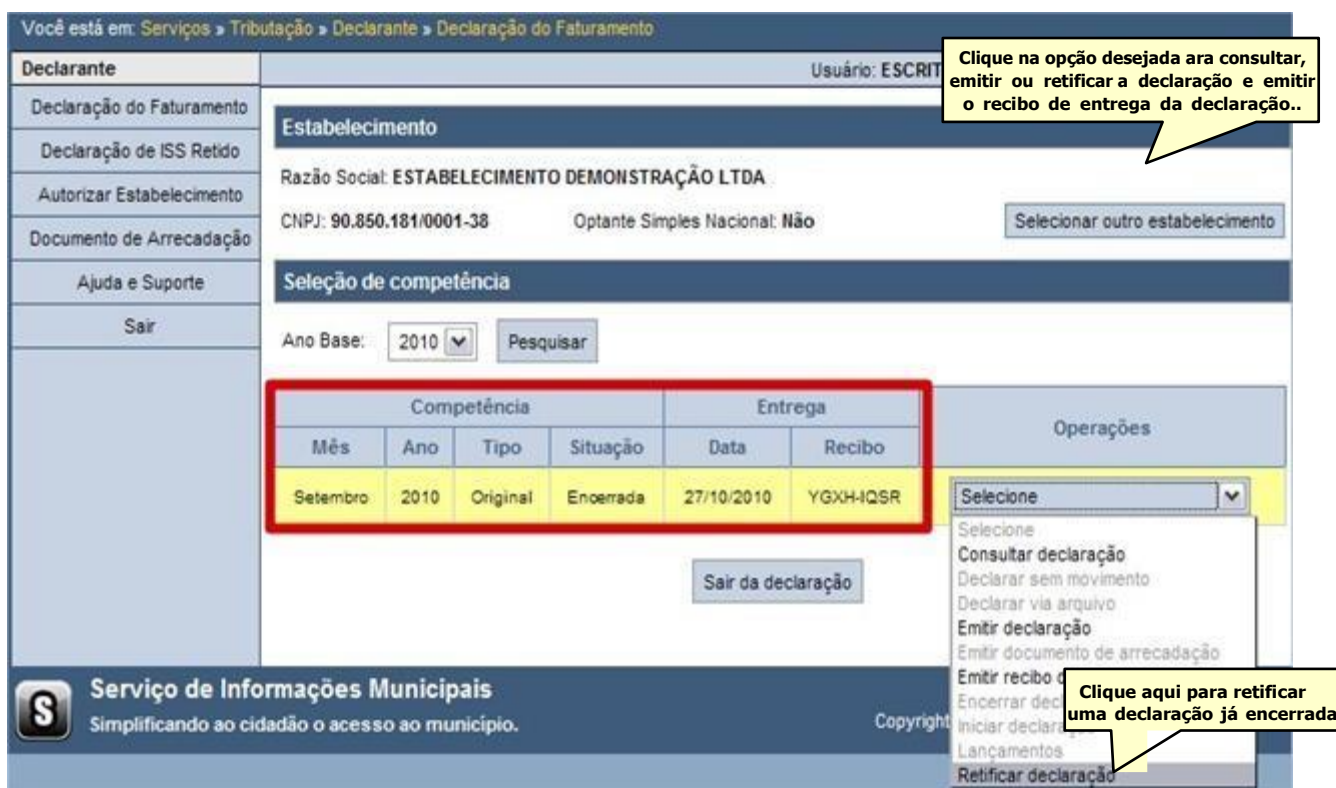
Você está em: Serviços » Tributação » Declarante » Declaração do Faturamento

Declarante

Declaração do Faturamento

Declaração de ISS Retido

Autorizar Estabelecimento

Documento de Arrecadação

Ajuda e Suporte

Sair

Usuário: ESCRIT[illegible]

Clique na opção desejada ara consultar, emitir ou retificar a declaração e emitir o recibo de entrega da declaração..

Estabelecimento

Razão Social: ESTABELECIMENTO DEMONSTRAÇÃO LTDA

CNPJ: 90.850.181/0001-38 Optante Simples Nacional: Não

Selecionar outro estabelecimento

Seleção de competência

Ano Base: 2010 Pesquisar

| Competência | | | | Entrega | | Operações |
|---|---|---|---|---|---|---|
| Mês | Ano | Tipo | Situação | Data | Recibo | |
| Setembro | 2010 | Original | Encerrada | 27/10/2010 | YGXH-IQSR | Selecione |

Selecione
Consultar declaração
Declarar sem movimento
Declarar via arquivo
Emitir declaração
Emitir documento de arrecadação
Emitir recibo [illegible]
Encerrar decl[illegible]
Iniciar declara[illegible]
Lançamentos
Retificar declaração

Sair da declaração

Clique aqui para retificar uma declaração já encerrada

Serviço de Informações Municipais

Simplificando ao cidadão o acesso ao município.

Copyright